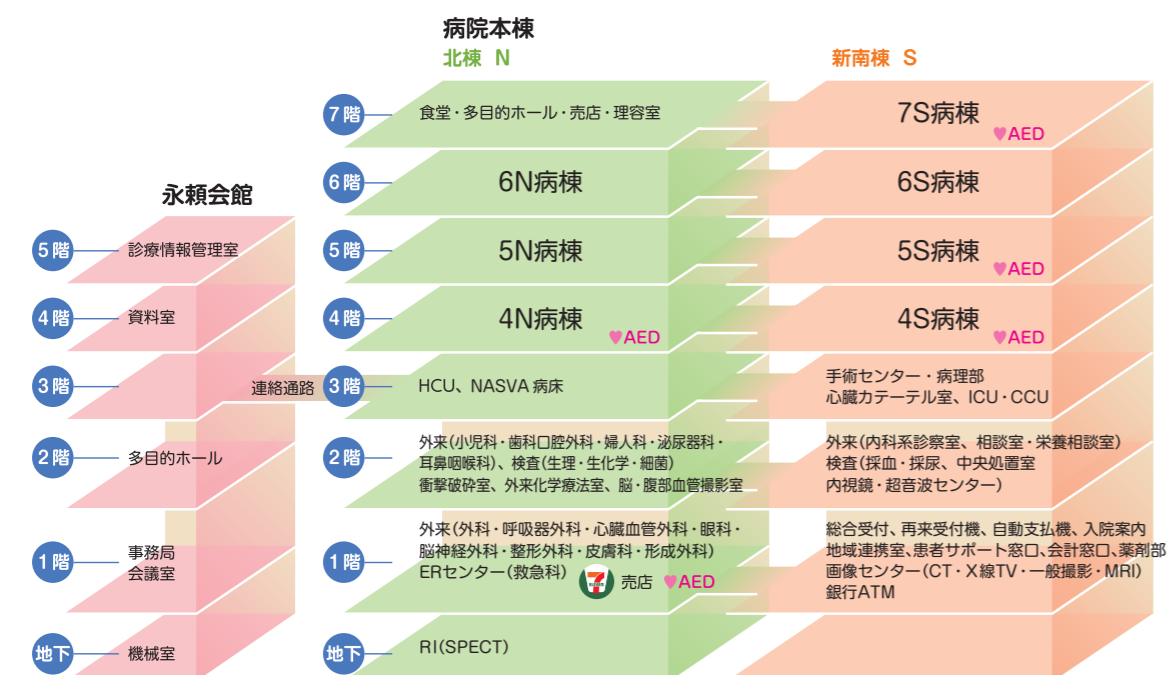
病院本棟
北棟 N
新南棟 S

7階
食堂・多目的ホール・売店・理容室
7S病棟
♥AED

6階
6N病棟
6S病棟

永頼会館

5階
診療情報管理室
5階
5N病棟
5S病棟
♥AED

4階
資料室
4階
4N病棟
♥AED
4S病棟
♥AED

3階
連絡通路
3階
HCU、NASVA 病床
手術センター・病理部
心臓カテーテル室、ICU・CCU

2階
多目的ホール
2階
外来(小児科・歯科口腔外科・婦人科・泌尿器科・耳鼻咽喉科)、検査(生理・生化学・細菌)
衝撃破砕室、外来化学療法室、脳・腹部血管撮影室
外来(内科系診察室、相談室・栄養相談室)
検査(採血・採尿、中央処置室
内視鏡・超音波センター)

1階
事務局
会議室
1階
外来(外科・呼吸器外科・心臓血管外科・眼科・脳神経外科・整形外科・皮膚科・形成外科)
ERセンター(救急科)
売店 ♥AED
総合受付、再来受付機、自動支払機、入院案内
地域連携室、患者サポート窓口、会計窓口、薬剤部
画像センター(CT・X線TV・一般撮影・MRI)
銀行ATM

地下
機械室
地下
RI(SPECT)